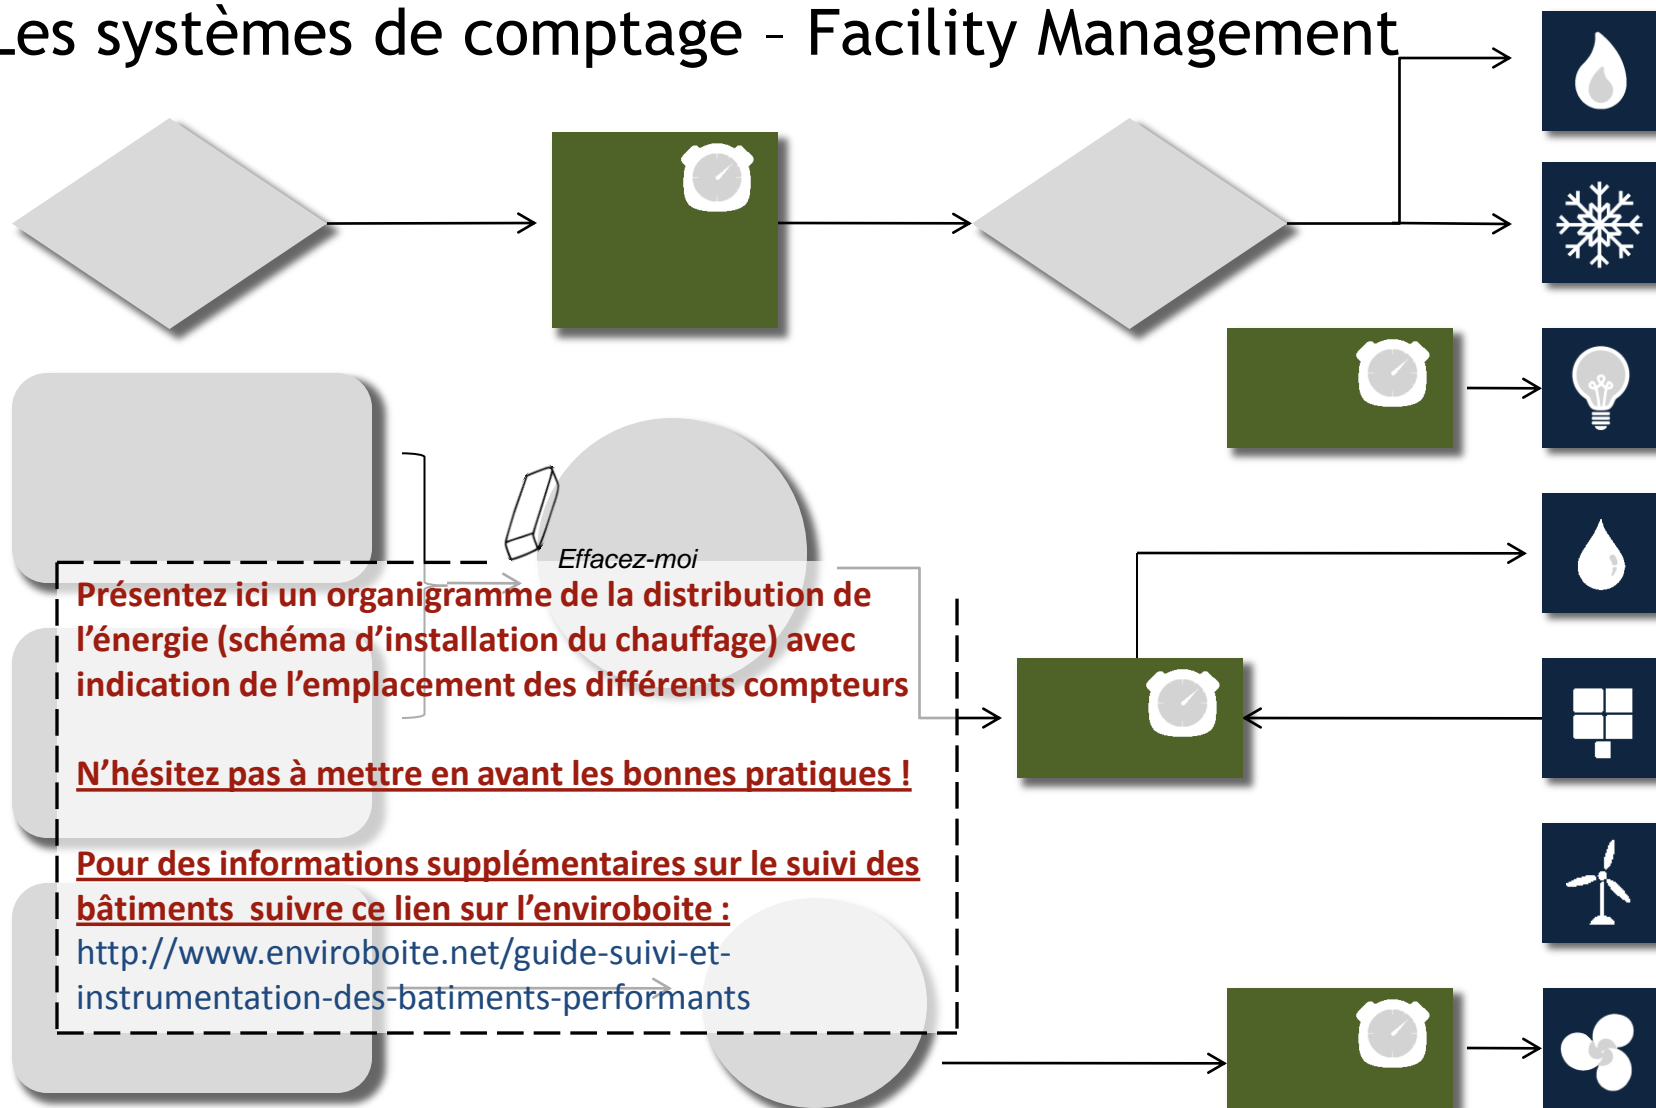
Les systèmes de comptage – Facility Management

Effacez-moi

Présentez ici un organigramme de la distribution de l'énergie (schéma d'installation du chauffage) avec indication de l'emplacement des différents compteurs

N'hésitez pas à mettre en avant les bonnes pratiques !

Pour des informations supplémentaires sur le suivi des bâtiments suivre ce lien sur l'enviroboite :
http://www.enviroboite.net/guide-suivi-et-instrumentation-des-batiments-performants